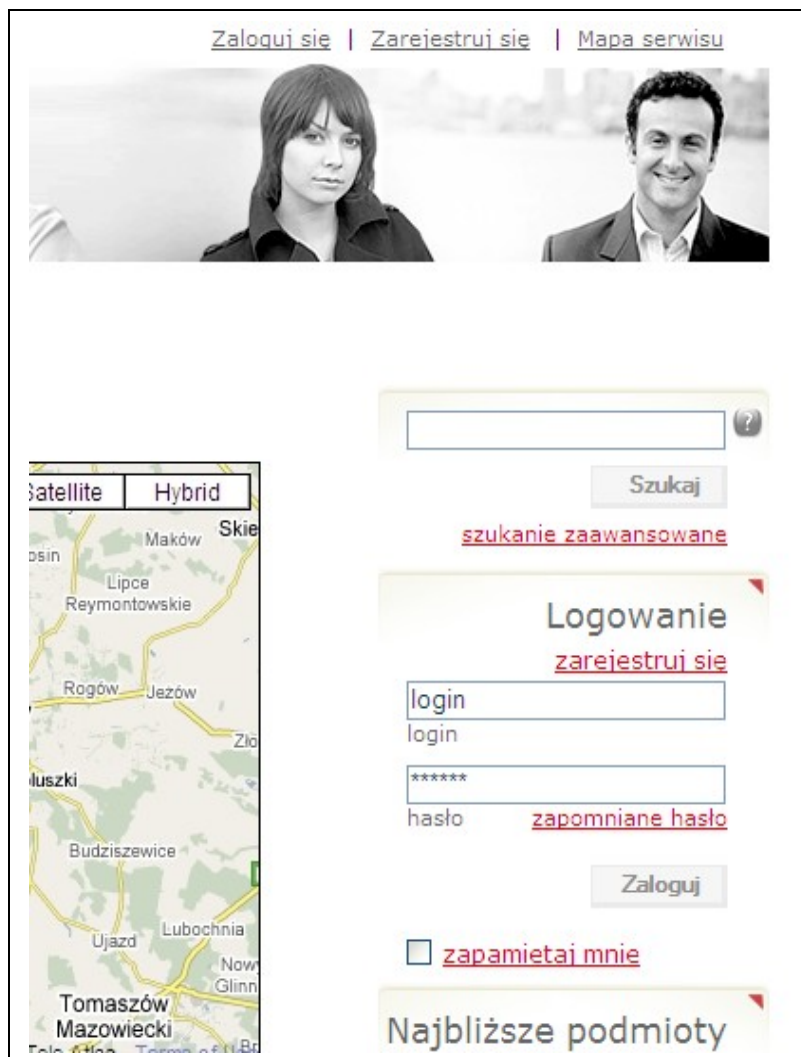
Zaloguj się | Zarejestruj się | Mapa serwisu

Satellite | Hybrid

Maków
Skie
Lipce Reymontowskie
Rogów
Jezów
Zło
luszki
Budziszewice
Lubochnia
Ujazd
Now
Glinn
Tomaszów Mazowiecki
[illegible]

Szukaj
szukanie zaawansowane

Logowanie
zarejestruj się
login
login
******
hasło zapomniane hasło
Zaloguj
zapamietaj mnie

Najbliższe podmioty